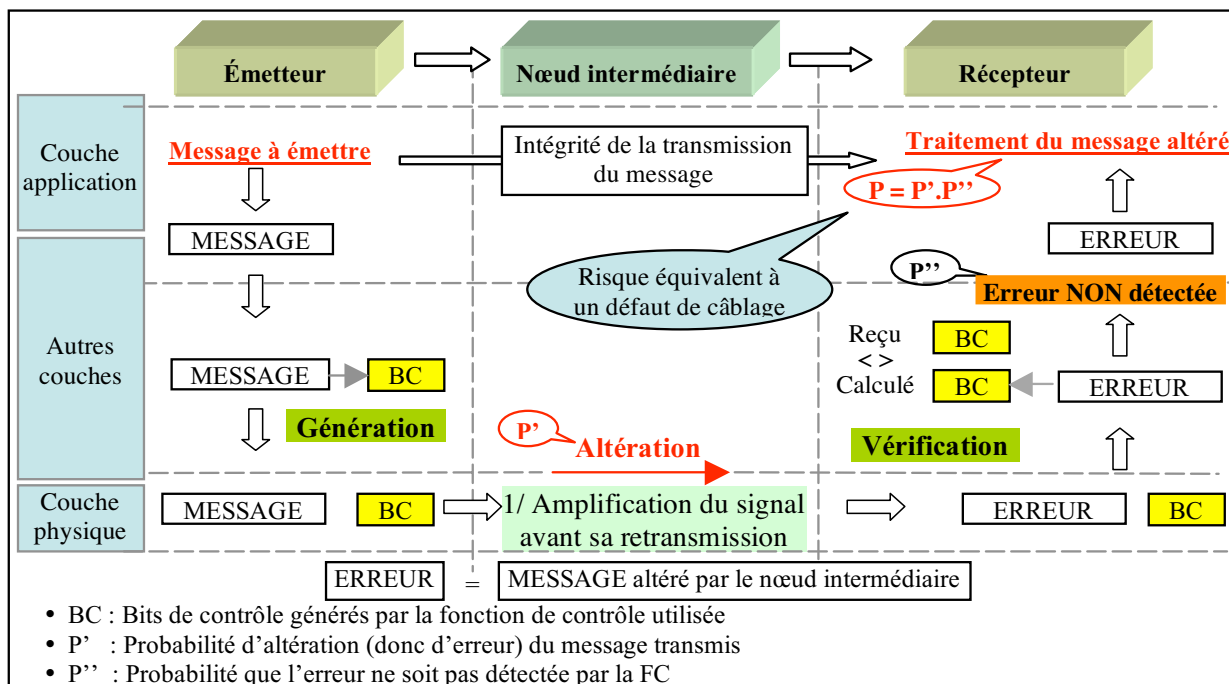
Émetteur

Nœud intermédiaire

Récepteur

Couche application

Message à émettre

Intégrité de la transmission du message

Traitement du message altéré

P = P'.P''

MESSAGE

ERREUR

Risque équivalent à un défaut de câblage

P''

Erreur NON détectée

Autres couches

Reçu
< >
Calculé

BC

BC

MESSAGE

BC

ERREUR

Génération

P'

Altération

Vérification

Couche physique

MESSAGE

BC

1/ Amplification du signal avant sa retransmission

ERREUR

BC

ERREUR = MESSAGE altéré par le nœud intermédiaire

• BC : Bits de contrôle générés par la fonction de contrôle utilisée
• P' : Probabilité d'altération (donc d'erreur) du message transmis
• P'' : Probabilité que l'erreur ne soit pas détectée par la FC